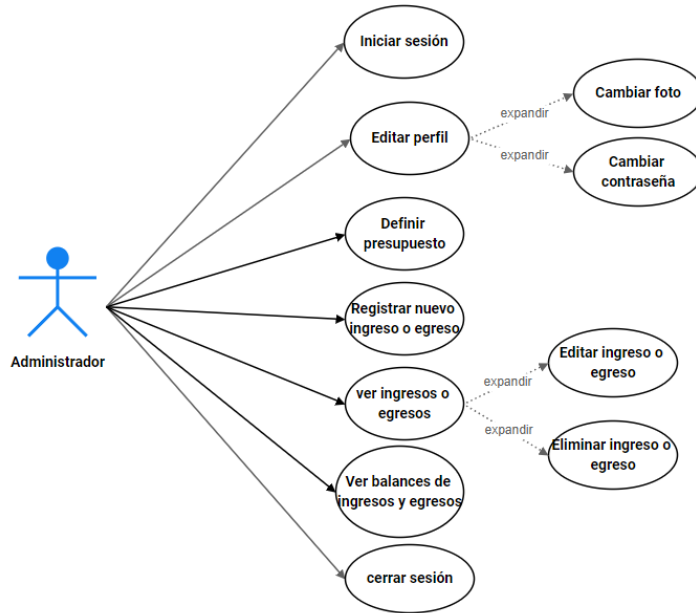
Administrador

Iniciar sesión

Editar perfil

expandir

Cambiar foto

expandir

Cambiar contraseña

Definir presupuesto

Registrar nuevo ingreso o egreso

ver ingresos o egresos

expandir

Editar ingreso o egreso

expandir

Eliminar ingreso o egreso

Ver balances de ingresos y egresos

cerrar sesión